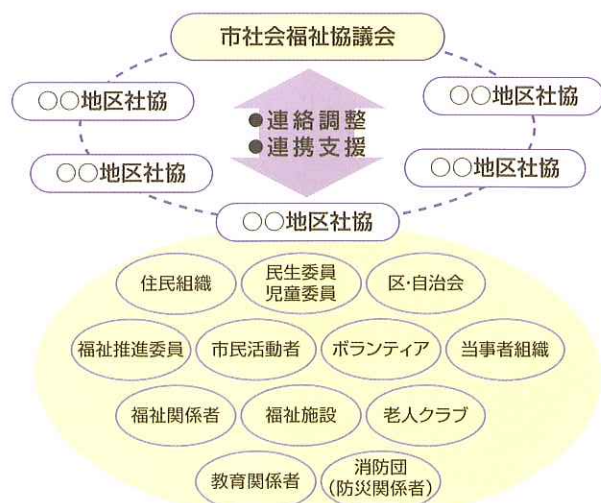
市社会福祉協議会

○○地区社協

○○地区社協

●連絡調整
●連携支援

○○地区社協

○○地区社協

○○地区社協

住民組織

民生委員
児童委員

区・自治会

福祉推進委員

市民活動者

ボランティア

当事者組織

福祉関係者

福祉施設

老人クラブ

教育関係者

消防団
(防災関係者)